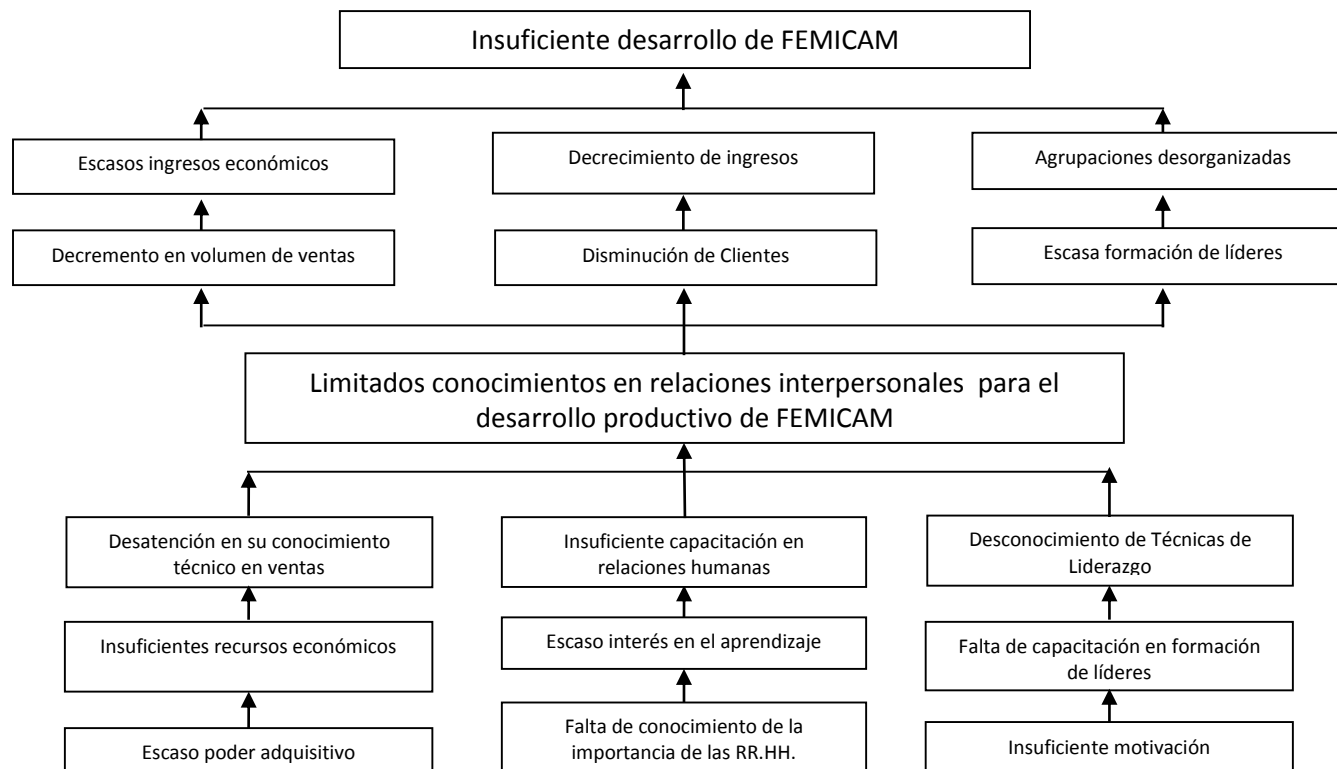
Insuficiente desarrollo de FEMICAM

Escasos ingresos económicos

Decrecimiento de ingresos

Agrupaciones desorganizadas

Decremento en volumen de ventas

Disminución de Clientes

Escasa formación de líderes

Limitados conocimientos en relaciones interpersonales para el desarrollo productivo de FEMICAM

Desatención en su conocimiento técnico en ventas

Insuficiente capacitación en relaciones humanas

Desconocimiento de Técnicas de Liderazgo

Insuficientes recursos económicos

Escaso interés en el aprendizaje

Falta de capacitación en formación de líderes

Escaso poder adquisitivo

Falta de conocimiento de la importancia de las RR.HH.

Insuficiente motivación